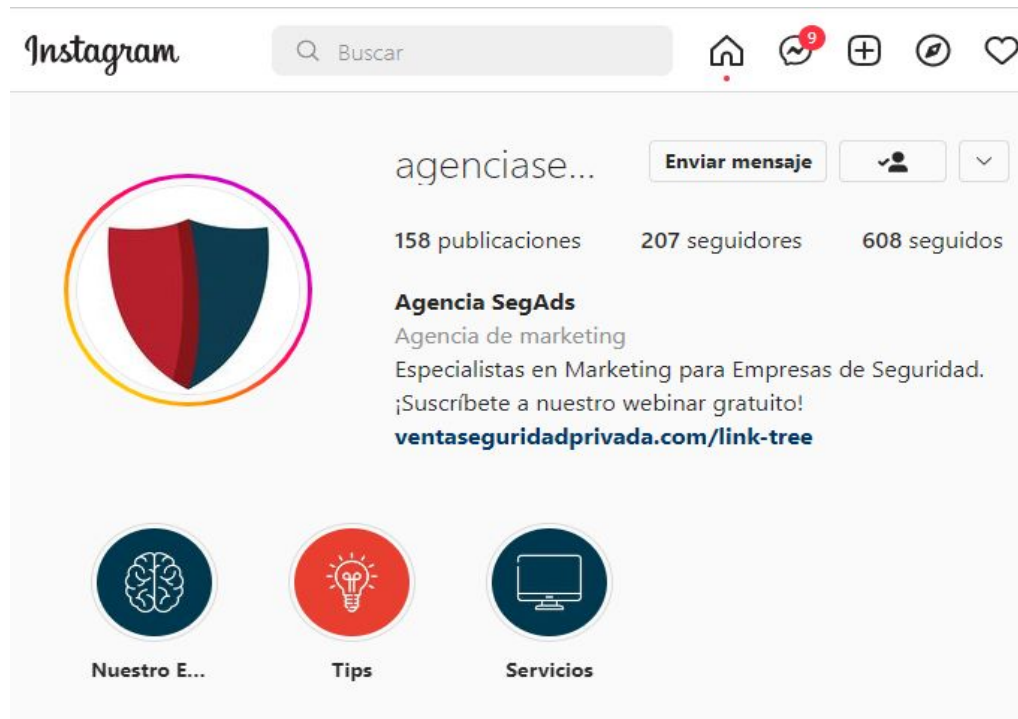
Instagram

Buscar

9

agenciase...

Enviar mensaje

158 publicaciones 207 seguidores 608 seguidos

Agencia SegAds
Agencia de marketing
Especialistas en Marketing para Empresas de Seguridad.
¡Suscríbete a nuestro webinar gratuito!
ventaseguridadprivada.com/link-tree

Nuestro E...

Tips

Servicios